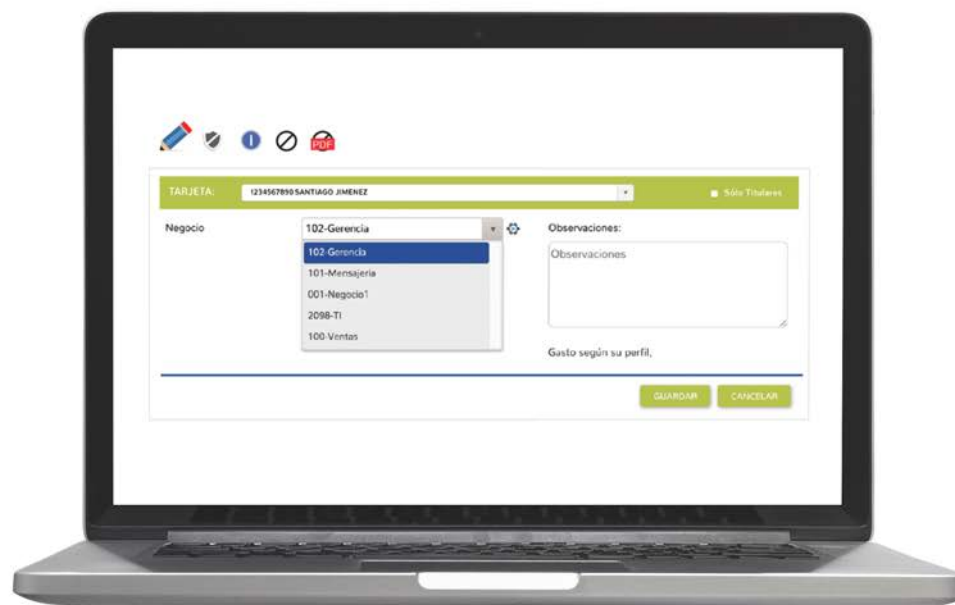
PDF

TARJETA: 1234567890 SANTIAGO JIMENEZ

Sólo Titulares

Negocio 102-Gerencia

102-Gerencia
101-Mensajeria
001-Negocio1
2098-TI
100-Ventas

Observaciones:

Observaciones

Gasto según su perfil,

GUARDAR CANCELAR